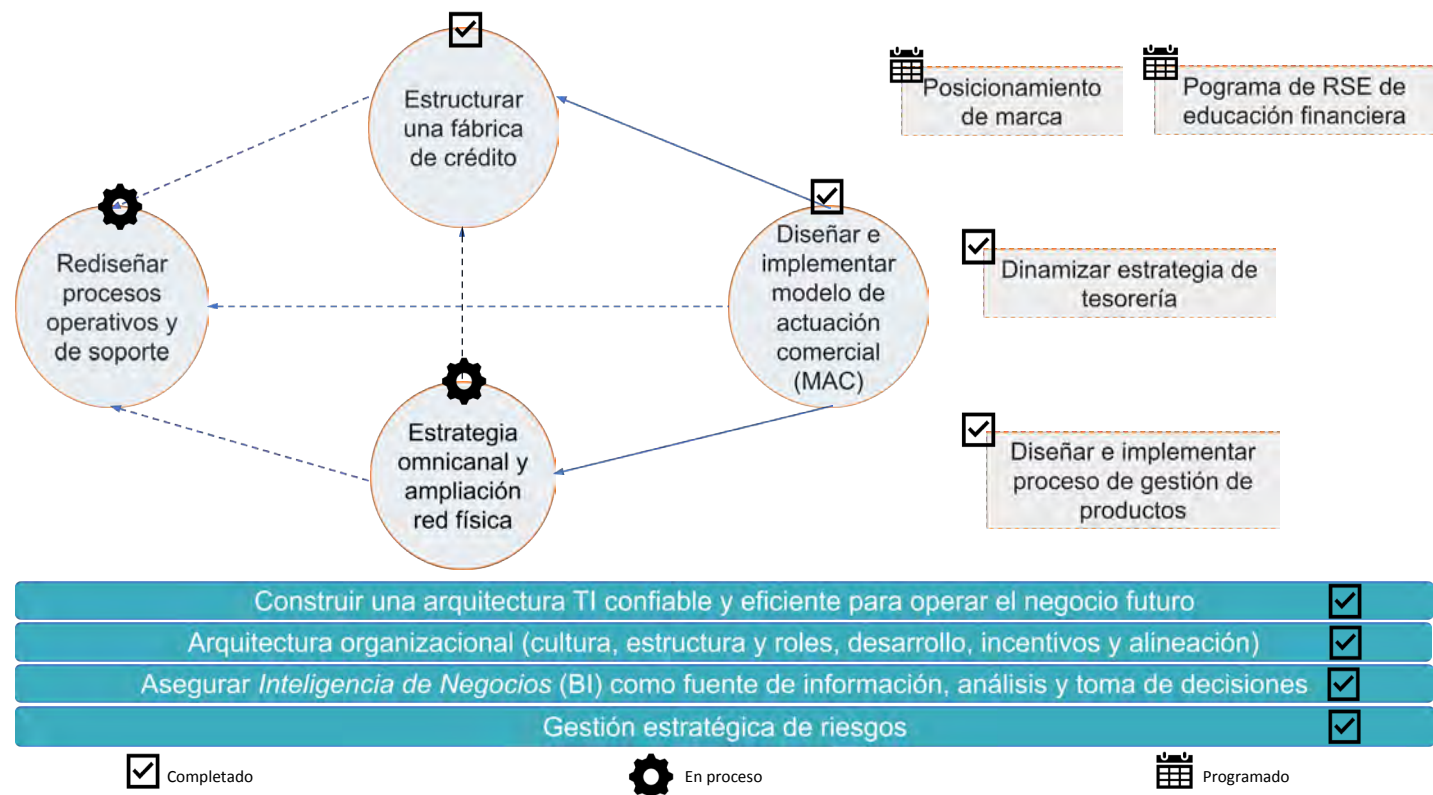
Estructurar una fábrica de crédito

Rediseñar procesos operativos y de soporte

Diseñar e implementar modelo de actuación comercial (MAC)

Estrategia omnicanal y ampliación red física

Posicionamiento de marca

Pograma de RSE de educación financiera

Dinamizar estrategia de tesorería

Diseñar e implementar proceso de gestión de productos

Construir una arquitectura TI confiable y eficiente para operar el negocio futuro

Arquitectura organizacional (cultura, estructura y roles, desarrollo, incentivos y alineación)

Asegurar *Inteligencia de Negocios* (BI) como fuente de información, análisis y toma de decisiones

Gestión estratégica de riesgos

Completado

En proceso

Programado